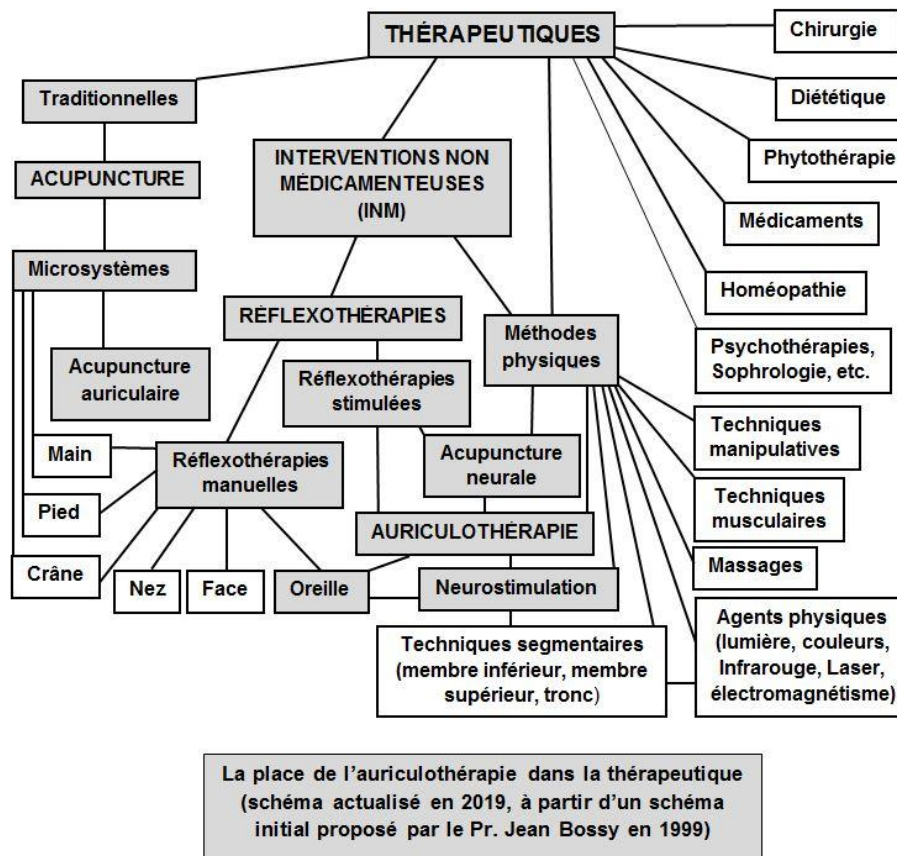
THÉRAPEUTIQUES

Chirurgie

Diététique

Phytothérapie

Médicaments

Homéopathie

Psychothérapies, Sophrologie, etc.

Traditionnelles

ACUPUNCTURE

Microsystèmes

Acupuncture auriculaire

INTERVENTIONS NON MÉDICAMENTEUSES (INM)

RÉFLEXOTHÉRAPIES

Réflexothérapies stimulées

Méthodes physiques

Main

Pied

Crâne

Réflexothérapies manuelles

Nez

Face

Oreille

Acupuncture neurale

AURICULOTHÉRAPIE

Neurostimulation

Techniques segmentaires (membre inférieur, membre supérieur, tronc)

Techniques manipulatives

Techniques musculaires

Massages

Agents physiques (lumière, couleurs, Infrarouge, Laser, électromagnétisme)

La place de l'auriculothérapie dans la thérapeutique (schéma actualisé en 2019, à partir d'un schéma initial proposé par le Pr. Jean Bossy en 1999)